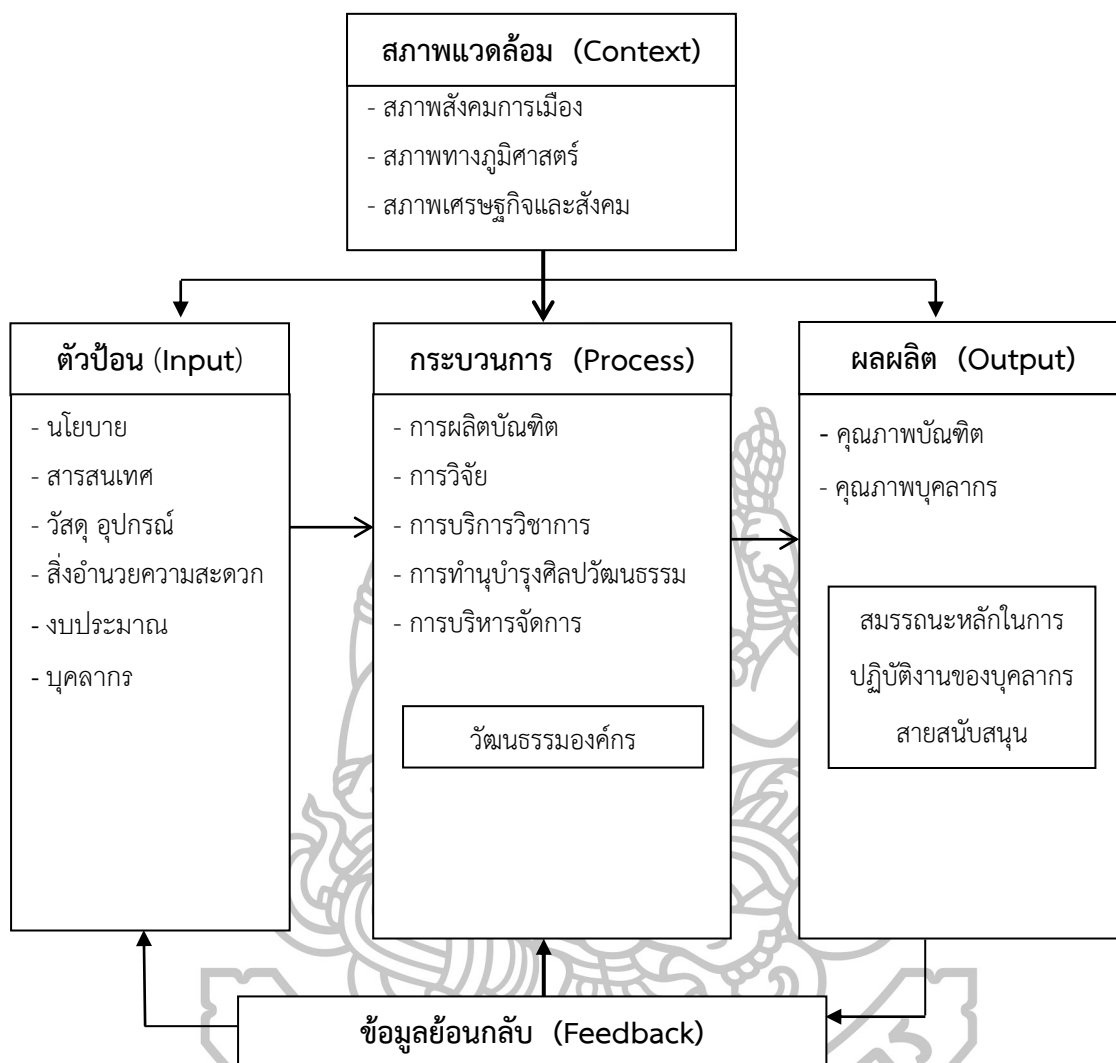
สภาพแวดล้อม (Context)

- สภาพสังคมการเมือง
- สภาพทางภูมิศาสตร์
- สภาพเศรษฐกิจและสังคม

ตัวป้อน (Input)

- นโยบาย
- สารสนเทศ
- วัสดุ อุปกรณ์
- สิ่งอำนวยความสะดวก
- งบประมาณ
- บุคลากร

กระบวนการ (Process)

- การผลิตบัณฑิต
- การวิจัย
- การบริการวิชาการ
- การทำนุบำรุงศิลปวัฒนธรรม
- การบริหารจัดการ

วัฒนธรรมองค์กร

ผลผลิต (Output)

- คุณภาพบัณฑิต
- คุณภาพบุคลากร

สมรรถนะหลักในการปฏิบัติงานของบุคลากรสายสนับสนุน

ข้อมูลย้อนกลับ (Feedback)